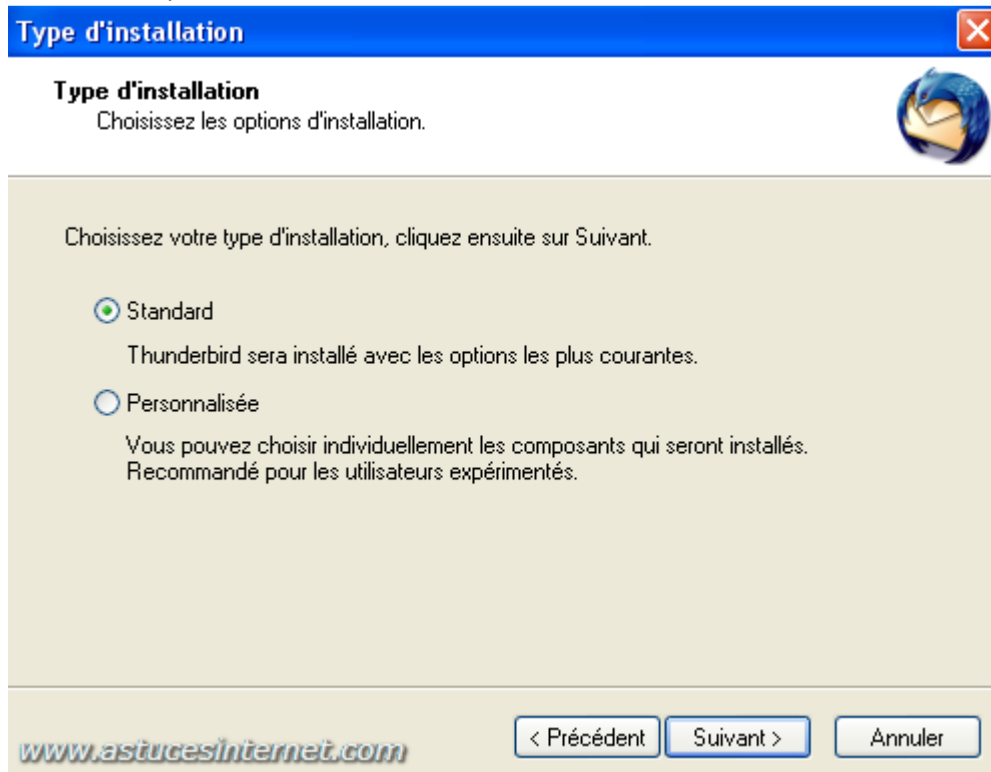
Type d'installation

Type d'installation
Choisissez les options d'installation.

Choisissez votre type d'installation, cliquez ensuite sur Suivant.

Standard

Thunderbird sera installé avec les options les plus courantes.

Personnalisée

Vous pouvez choisir individuellement les composants qui seront installés. Recommandé pour les utilisateurs expérimentés.

www.astucesinternet.com

< Précédent

Suivant >

Annuler